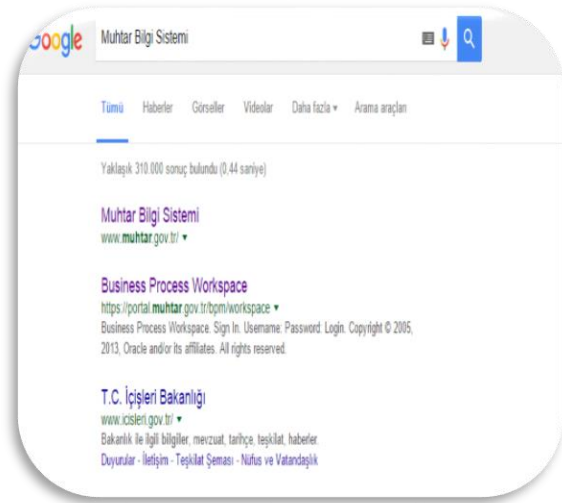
oogle Muhtar Bilgi Sistemi

Tümü Haberler Görseller Videolar Daha fazla ▾ Arama araçları

Yaklaşık 310.000 sonuç bulundu (0,44 saniye)

Muhtar Bilgi Sistemi
www.muhtar.gov.tr/ ▾

Business Process Workspace
https://portal.muhtar.gov.tr/bpm/workspace ▾
Business Process Workspace. Sign In. Username: Password: Login. Copyright © 2005, 2013, Oracle and/or its affiliates. All rights reserved.

T.C. İçişleri Bakanlığı
www.icisleri.gov.tr/ ▾
Bakanlık ile ilgili bilgiler, mevzuat, tarihçe, teşkilat, haberler.
Duyurular - İletişim - Teşkilat Şeması - Nüfus ve Vatandaşlık